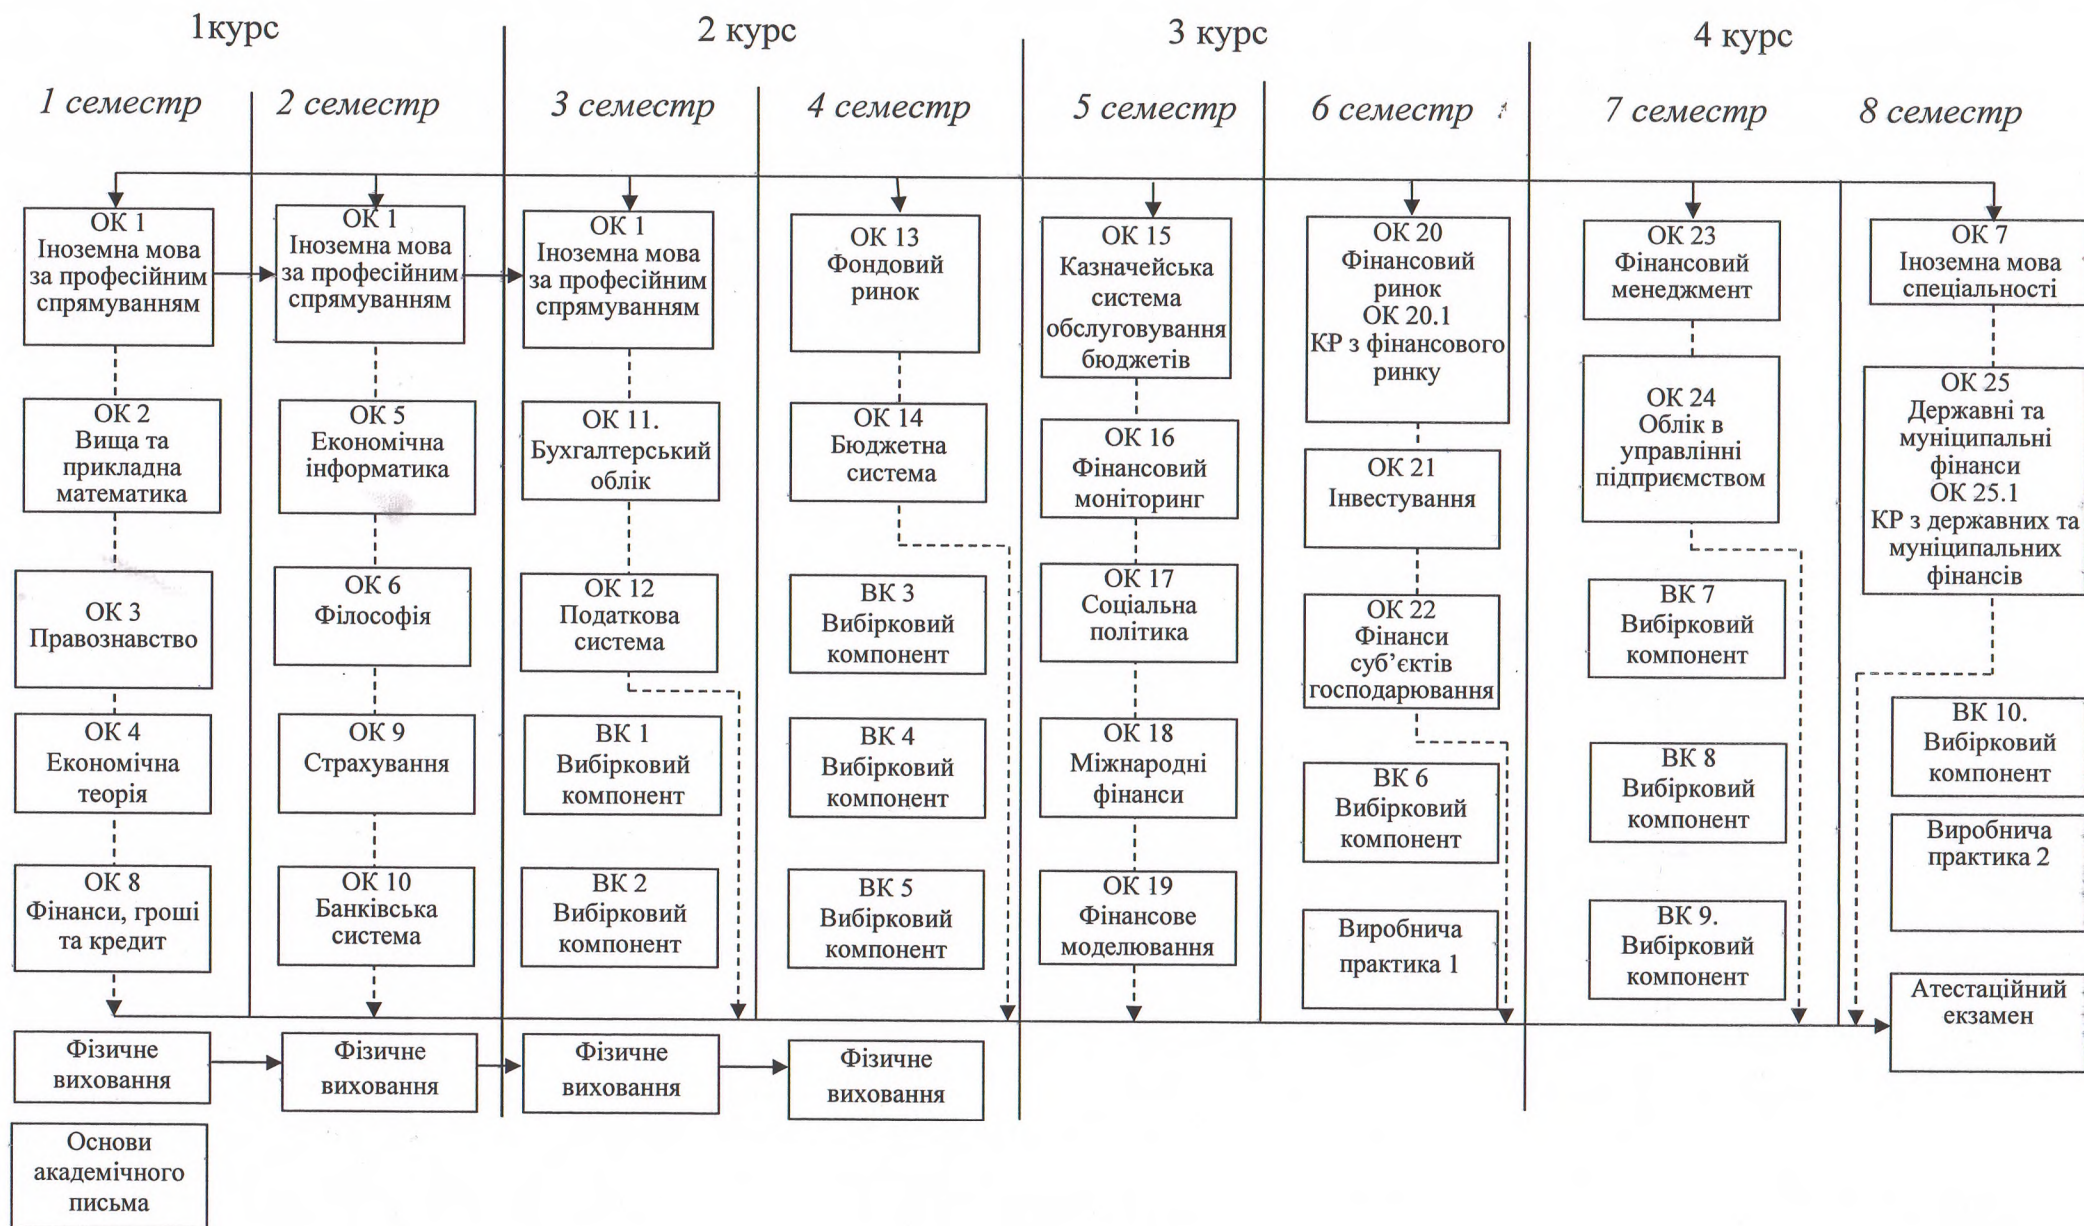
1курс

2 курс

3 курс

4 курс

1 семестр

2 семестр

3 семестр

4 семестр

5 семестр

6 семестр

7 семестр

8 семестр

ОК 1 Іноземна мова за професійним спрямуванням

ОК 2 Вища та прикладна математика

ОК 3 Правознавство

ОК 4 Економічна теорія

ОК 8 Фінанси, гроші та кредит

Фізичне виховання

Основи академічного письма

ОК 1 Іноземна мова за професійним спрямуванням

ОК 5 Економічна інформатика

ОК 6 Філософія

ОК 9 Страхування

ОК 10 Банківська система

Фізичне виховання

ОК 1 Іноземна мова за професійним спрямуванням

ОК 11. Бухгалтерський облік

ОК 12 Податкова система

ВК 1 Вибірковий компонент

ВК 2 Вибірковий компонент

Фізичне виховання

ОК 13 Фондовий ринок

ОК 14 Бюджетна система

ВК 3 Вибірковий компонент

ВК 4 Вибірковий компонент

ВК 5 Вибірковий компонент

Фізичне виховання

ОК 15 Казначейська система обслуговування бюджетів

ОК 16 Фінансовий моніторинг

ОК 17 Соціальна політика

ОК 18 Міжнародні фінанси

ОК 19 Фінансове моделювання

ОК 20 Фінансовий ринок ОК 20.1 КР з фінансового ринку

ОК 21 Інвестування

ОК 22 Фінанси суб'єктів господарювання

ВК 6 Вибірковий компонент

Виробнича практика 1

ОК 23 Фінансовий менеджмент

ОК 24 Облік в управлінні підприємством

ВК 7 Вибірковий компонент

ВК 8 Вибірковий компонент

ВК 9. Вибірковий компонент

ОК 7 Іноземна мова спеціальності

ОК 25 Державні та муніципальні фінанси ОК 25.1 КР з державних та муніципальних фінансів

ВК 10. Вибірковий компонент

Виробнича практика 2

Атестаційний екзамен